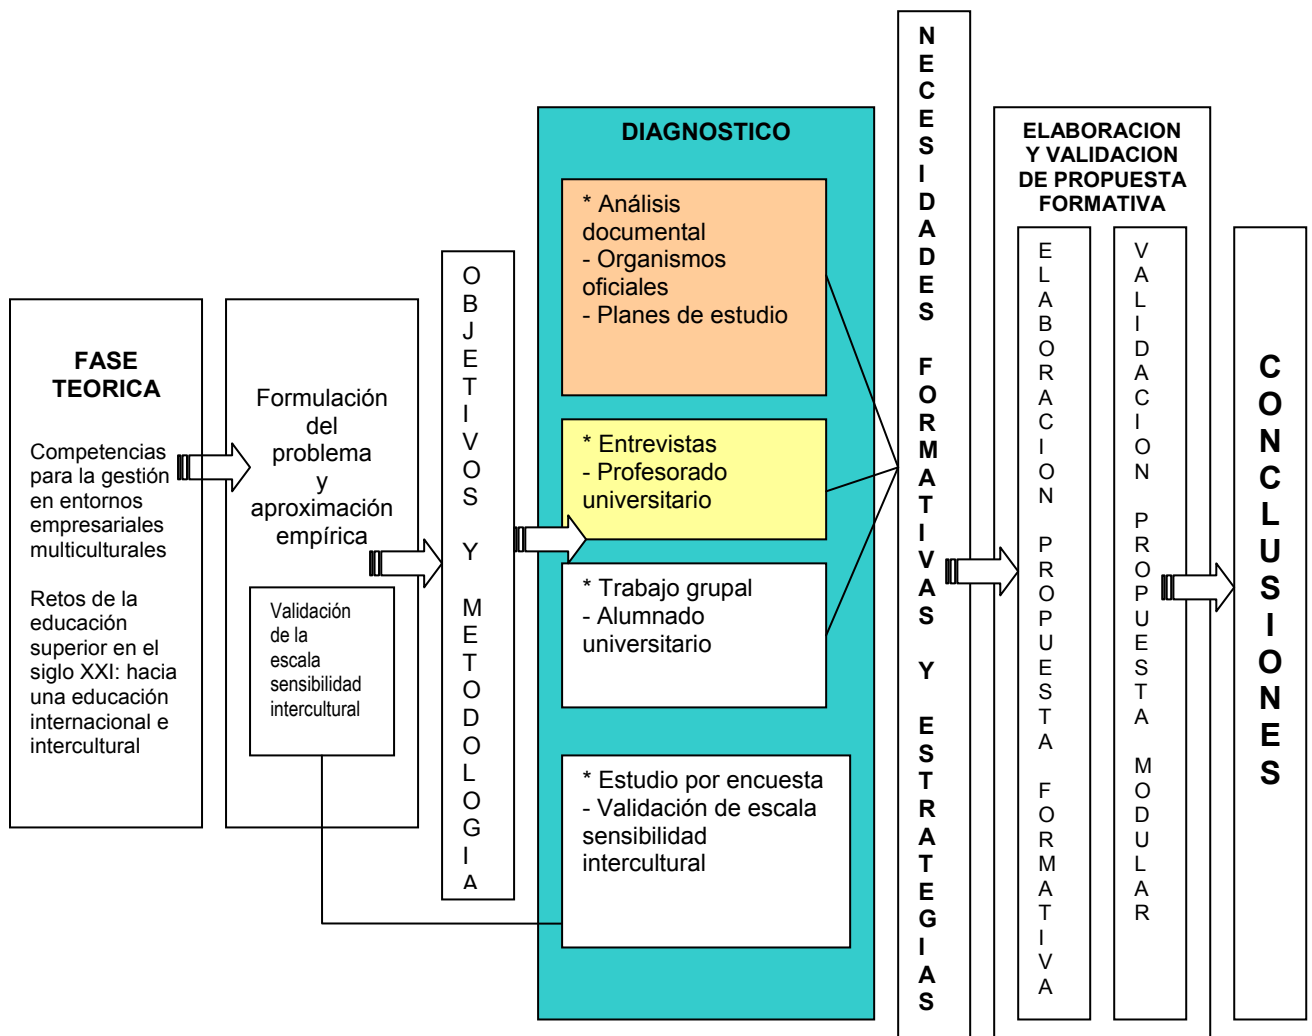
FASE TEORICA

Competencias para la gestión en entornos empresariales multiculturales

Retos de la educación superior en el siglo XXI: hacia una educación internacional e intercultural

Formulación del problema y aproximación empírica

Validación de la escala sensibilidad intercultural

OBJETIVOS Y METODOLOGIA

DIAGNOSTICO

* Análisis documental
- Organismos oficiales
- Planes de estudio

* Entrevistas
- Profesorado universitario

* Trabajo grupal
- Alumnado universitario

* Estudio por encuesta
- Validación de escala sensibilidad intercultural

NECESIDADES FORMATIVAS Y ESTRATEGIAS

ELABORACION Y VALIDACION DE PROPUESTA FORMATIVA

ELABORACION PROPUESTA FORMATIVA

VALIDACION PROPUESTA MODULAR

CONCLUSIONES